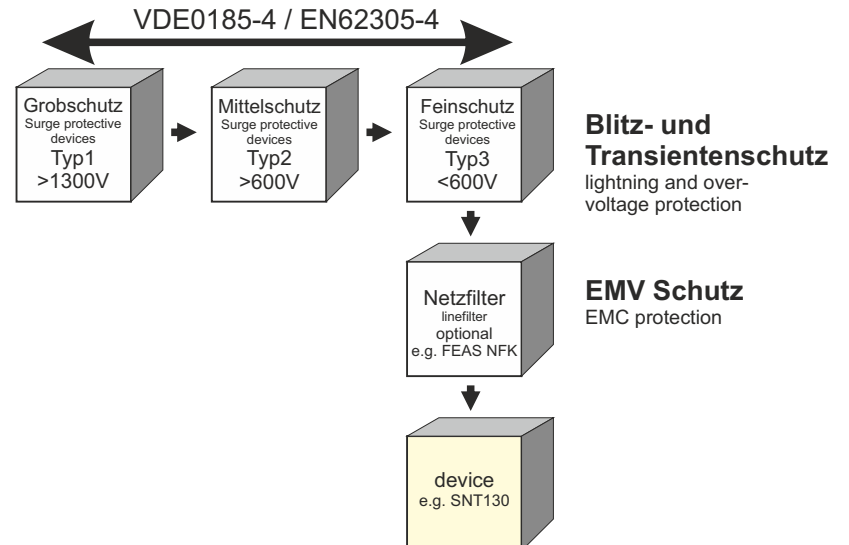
VDE0185-4 / EN62305-4

Grobschutz
Surge protective devices
Typ1
>1300V

Mittelschutz
Surge protective devices
Typ2
>600V

Feinschutz
Surge protective devices
Typ3
<600V

**Blitz- und Transientenschutz**
lightning and overvoltage protection

Netzfilter
linefilter
optional
e.g. FEAS NFK

**EMV Schutz**
EMC protection

device
e.g. SNT130